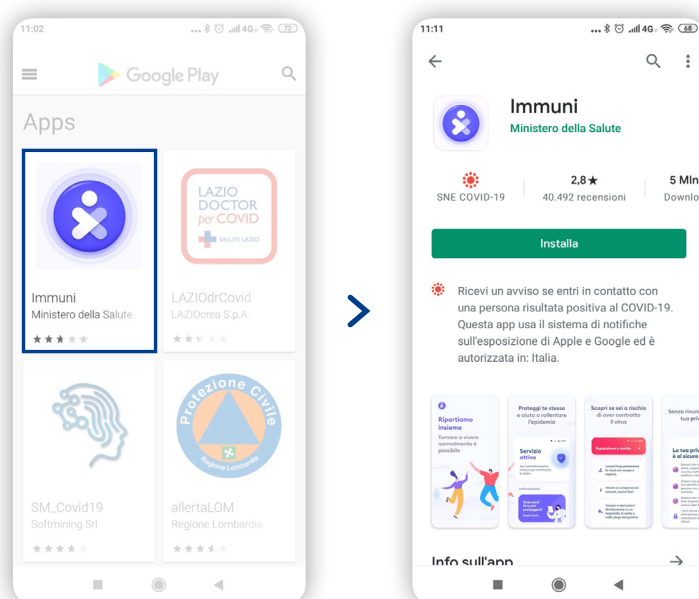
11:02

Google Play

Apps

Immuni
Ministero della Salute

LAZIO DOCTOR per COVID
SALUTE LAZIO

LAZIOdrCovid
LAZIOcrea S.p.A.

SM_Covid19
Softmining Srl

Protezione Civile
Regione Lombardia

allertaLOM
Regione Lombardia

11:11

Immuni
Ministero della Salute

SNE COVID-19

2,8★
40.492 recensioni

5 Mln
Downlo

Installa

Ricevi un avviso se entri in contatto con una persona risultata positiva al COVID-19. Questa app usa il sistema di notifiche sull'esposizione di Apple e Google ed è autorizzata in: Italia.

Ripartiamo insieme
Tornare a vivere normalmente è possibile

Proteggi te stesso e aiuta a rallentare l'epidemia
Servizio attivo

Scopri se sei a rischio di aver contratto il virus

Senza rinunciare alla tua privacy

Info sull'app